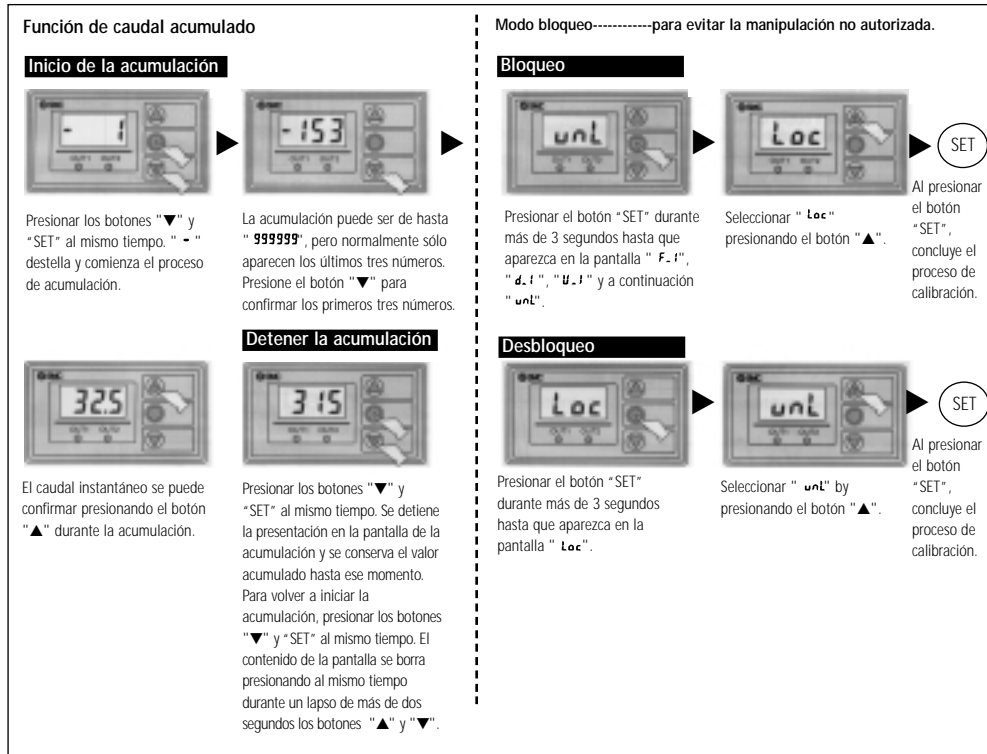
Función de caudal acumulado

Inicio de la acumulación

- 1

-153

Presionar los botones "▼" y "SET" al mismo tiempo. " - " destella y comienza el proceso de acumulación.

La acumulación puede ser de hasta " 999999", pero normalmente sólo aparecen los últimos tres números. Presione el botón "▼" para confirmar los primeros tres números.

Detener la acumulación

32.5

315

El caudal instantáneo se puede confirmar presionando el botón "▲" durante la acumulación.

Presionar los botones "▼" y "SET" al mismo tiempo. Se detiene la presentación en la pantalla de la acumulación y se conserva el valor acumulado hasta ese momento. Para volver a iniciar la acumulación, presionar los botones "▼" y "SET" al mismo tiempo. El contenido de la pantalla se borra presionando al mismo tiempo durante un lapso de más de dos segundos los botones "▲" y "▼".

Modo bloqueo------------para evitar la manipulación no autorizada.

Bloqueo

unL

Loc

SET

Presionar el botón "SET" durante más de 3 segundos hasta que aparezca en la pantalla " F-1", "d-1", "U-1" y a continuación " unL".

Seleccionar " Loc" presionando el botón "▲".

Al presionar el botón "SET", concluye el proceso de calibración.

Desbloqueo

Loc

unL

SET

Presionar el botón "SET" durante más de 3 segundos hasta que aparezca en la pantalla " Loc".

Seleccionar " unL" by presionando el botón "▲".

Al presionar el botón "SET", concluye el proceso de calibración.